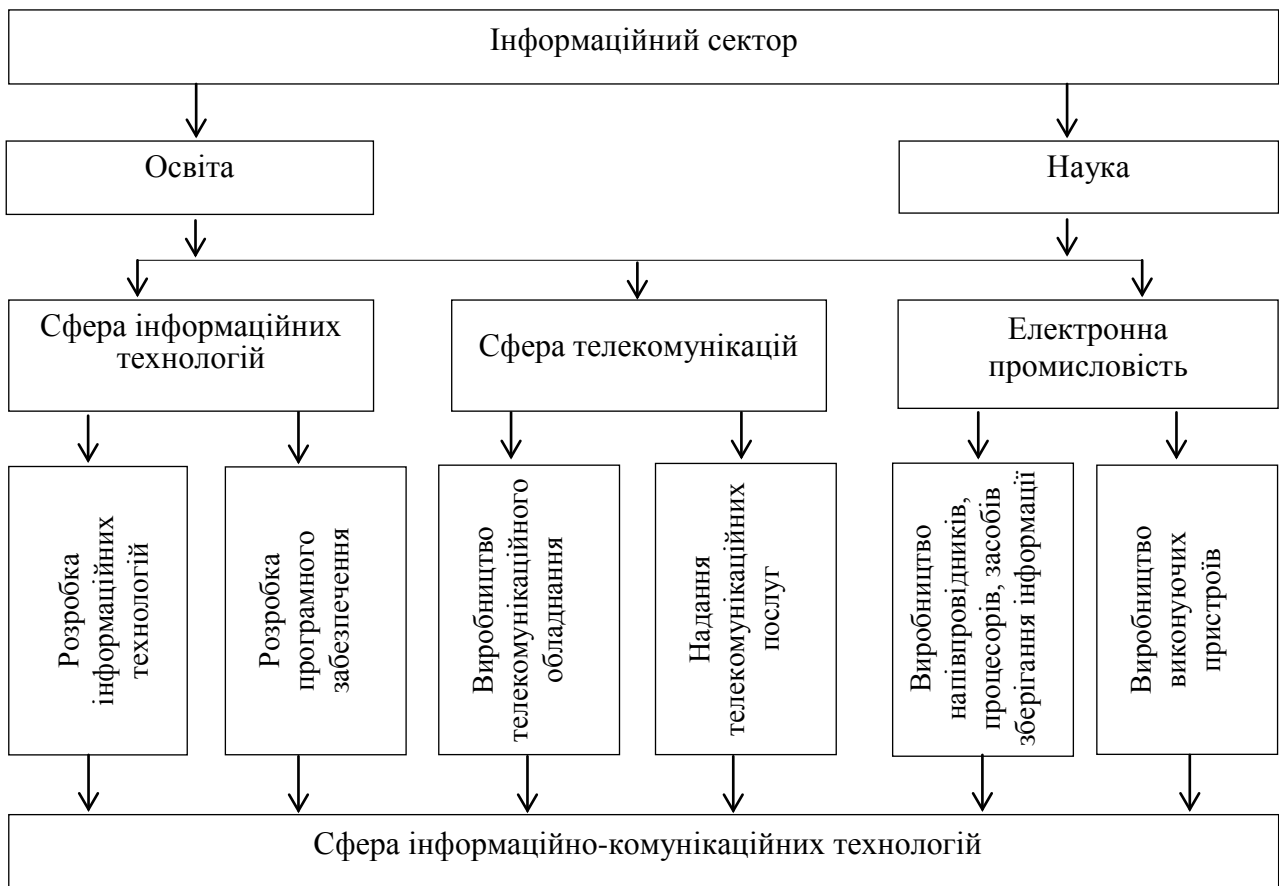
Інформаційний сектор

Освіта

Наука

Сфера інформаційних технологій

Сфера телекомунікацій

Електронна промисловість

Розробка інформаційних технологій

Розробка програмного забезпечення

Виробництво телекомунікаційного обладнання

Надання телекомунікаційних послуг

Виробництво напівпровідників, процесорів, засобів зберігання інформації

Виробництво виконуючих пристроїв

Сфера інформаційно-комунікаційних технологій